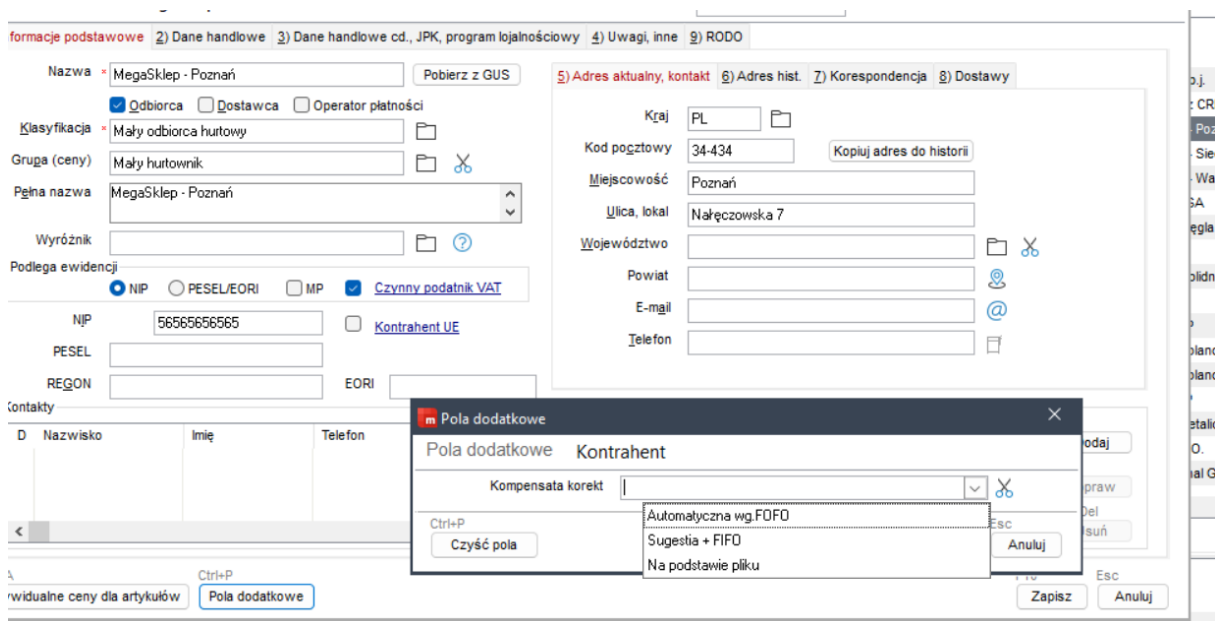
formacje podstawowe 2) Dane handlowe 3) Dane handlowe cd., JPK, program lojalnościowy 4) Uwagi, inne 9) RODO

Nazwa * MegaSklep - Poznań Pobierz z GUS
Odbiorca Dostawca Operator płatności
Klasyfikacja * Mały odbiorca hurtowy
Grupa (ceny) Mały hurtownik
Pełna nazwa MegaSklep - Poznań
Wyróżnik
Podlega ewidencji
NIP PESEL/EORI MP Czynny podatnik VAT
NIP 56565656565 Kontrahent UE
PESEL
REGON EORI
Kontakty
D Nazwisko Imię Telefon

5) Adres aktualny, kontakt 6) Adres hist. 7) Korespondencja 8) Dostawy
Kraj PL
Kod pocztowy 34-434 Kopiuj adres do historii
Miejscowość Poznań
Ulica, lokal Nałęczowska 7
Województwo
Powiat
E-mail
Telefon

Pola dodatkowe
Pola dodatkowe Kontrahent
Kompensata korekt
Automatyczna wg.FOFO
Sugestia + FIFO
Na podstawie pliku
Ctrl+P
Czyść pola
Esc
Anuluj

odaj
praw
Del
suń

A
widualne ceny dla artykułów
Ctrl+P
Pola dodatkowe
F10
Zapisz
Esc
Anuluj

o.j.
CR
Poz
Sie
Wa
A
ęgla
olidn
o
olanc
olanc
etalic
O.
al G